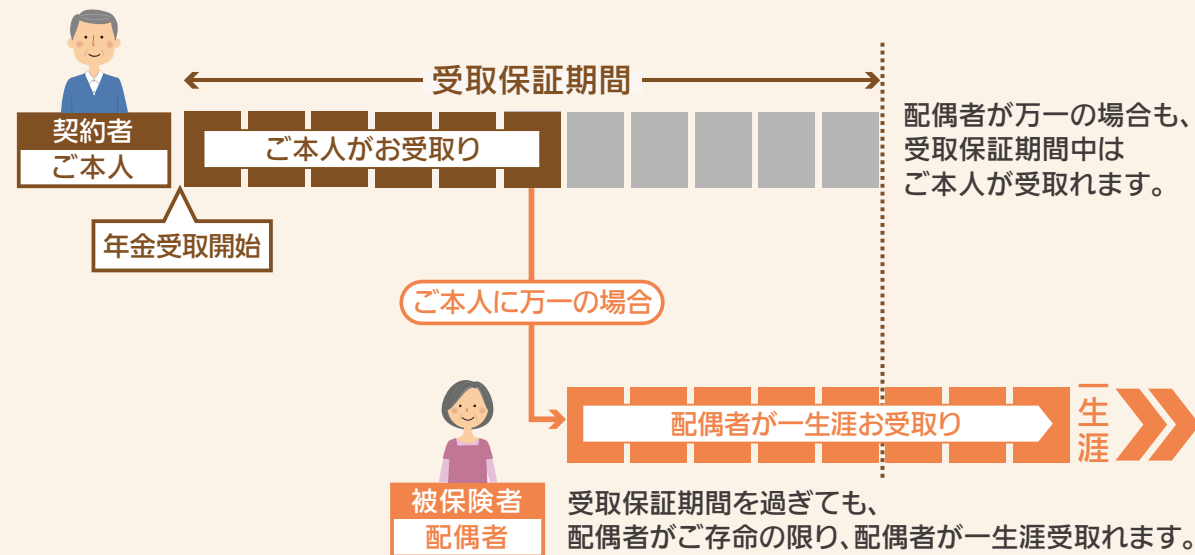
受取保証期間

契約者
ご本人

ご本人がお受取り

配偶者が万一の場合も、受取保証期間中はご本人が受取れます。

年金受取開始

ご本人に万一の場合

配偶者が一生涯お受取り

一生涯

被保険者
配偶者

受取保証期間を過ぎても、配偶者がご存命の限り、配偶者が一生涯受取れます。